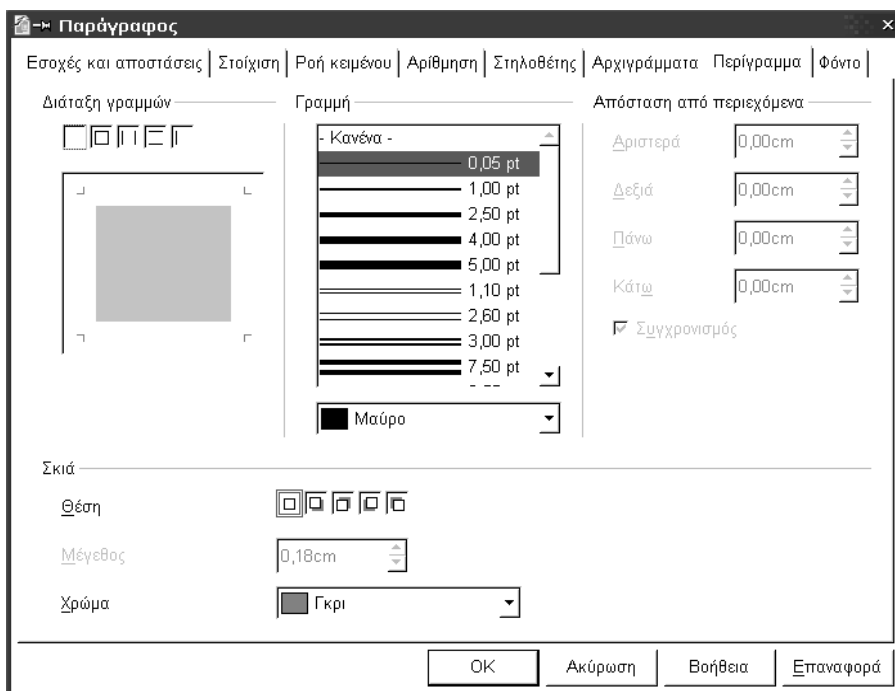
Παράγραφος

Εσοχές και αποστάσεις | Στοίχιση | Ροή κειμένου | Αρίθμηση | Στηλοθέτης | Αρχιγράμματα | Περίγραμμα | Φόντο

Διάταξη γραμμών

Γραμμή

- Κανένα -
0,05 pt
1,00 pt
2,50 pt
4,00 pt
5,00 pt
1,10 pt
2,60 pt
3,00 pt
7,50 pt

Μαύρο

Απόσταση από περιεχόμενα

Αριστερά 0,00cm
Δεξιά 0,00cm
Πάνω 0,00cm
Κάτω 0,00cm
Συγχρονισμός

Σκιά

Θέση

Μέγεθος 0,18cm

Χρώμα Γκρι

OK | Ακύρωση | Βοήθεια | Επαναφορά